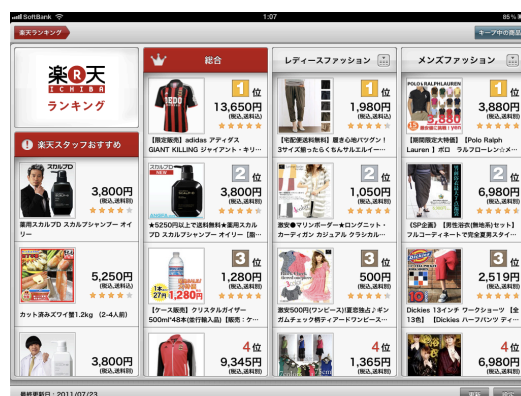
SoftBank 1:07

楽天ランキング

キープ中の商品

楽天 ICHIBA ランキング

楽天スタッフおすすめ

スカルプD

3,800円 (税込,送料別)

薬用スカルプD スカルプシャンプー オイリー

5,250円 (税込,送料別)

カット済みズワイ蟹1.2kg（2-4人前）

3,800円 (税込,送料別)

総合

1位

13,650円 (税込,送料別)

【限定販売】adidas アディダス GIANT KILLING ジャイアント・キ...

2位

3,800円 (税込,送料別)

★5250円以上で送料無料★薬用スカルプD スカルプシャンプー オイリー【新...

3位

1,280円 (税込,送料別)

【ケース販売】クリスタルガイザー 500ml*48本(並行輸入品)【販売：ケ...

4位

9,345円 (税込,送料別)

レディースファッション

1位

1,980円 (税込,送料別)

【宅配便送料無料】着まる也パワグン！3サイズ選べたらくちんサルエルイー...

2位

1,050円 (税込,送料別)

激安●マリンボーダー★ロングニット・カーディガン カジュアル クラシカル...

3位

500円 (税込,送料別)

激安500円(ワンピース)[夏恋独占♪ギンガムチェック柄ティアードワンピース...

4位

1,365円 (税込,送料別)

メンズファッション

POLO RALPH LAUREN

1位

3,880円 (税込,送料別)

【期間限定大特価】【Polo Ralph Lauren】ポロ ラルフローレン★ポ...

2位

6,980円 (税込,送料別)

(SP企画) 【男性浴衣(無地系)セット】フルコーディネートで完全夏支度スタ...

3位

2,519円 (税込,送料別)

Dickies 13インチ ワークショーツ【全13色】【Dickies ハーフパンツ ディ...

4位

6,980円 (税込,送料別)

最終更新日：2011/07/23